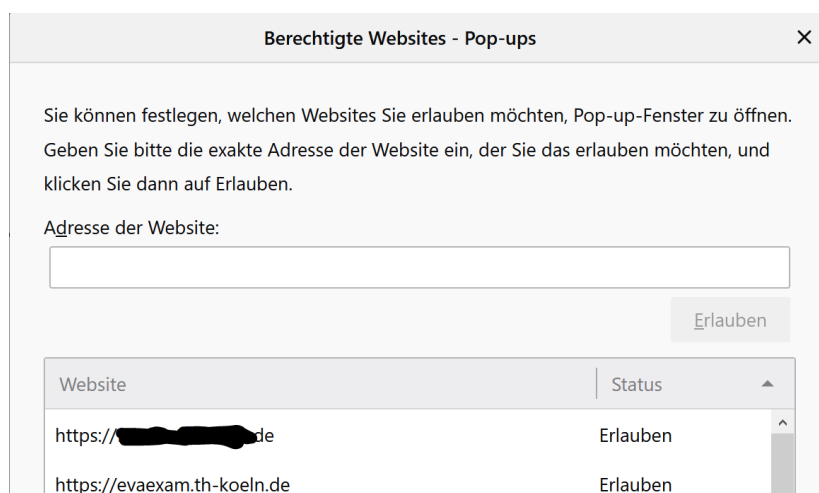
Berechtigte Websites - Pop-ups

×

Sie können festlegen, welchen Websites Sie erlauben möchten, Pop-up-Fenster zu öffnen. Geben Sie bitte die exakte Adresse der Website ein, der Sie das erlauben möchten, und klicken Sie dann auf Erlauben.

Adresse der Website:

Erlauben

| Website | Status |
|---|---|
| https://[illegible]de | Erlauben |
| https://evaexam.th-koeln.de | Erlauben |